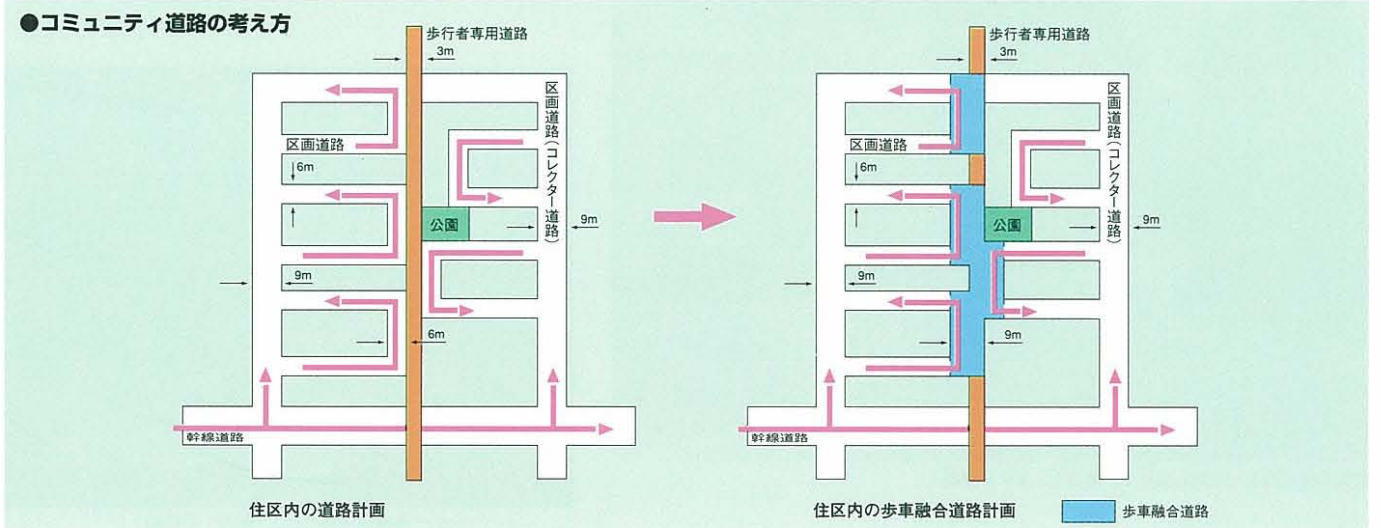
●コミュニティ道路の考え方

歩行者専用道路
3m
区画道路（コレクター道路）
区画道路
6m
公園
9m
9m
6m
幹線道路
住区内の道路計画

歩行者専用道路
3m
区画道路（コレクター道路）
区画道路
6m
公園
9m
9m
9m
幹線道路
住区内の歩車融合道路計画
歩車融合道路